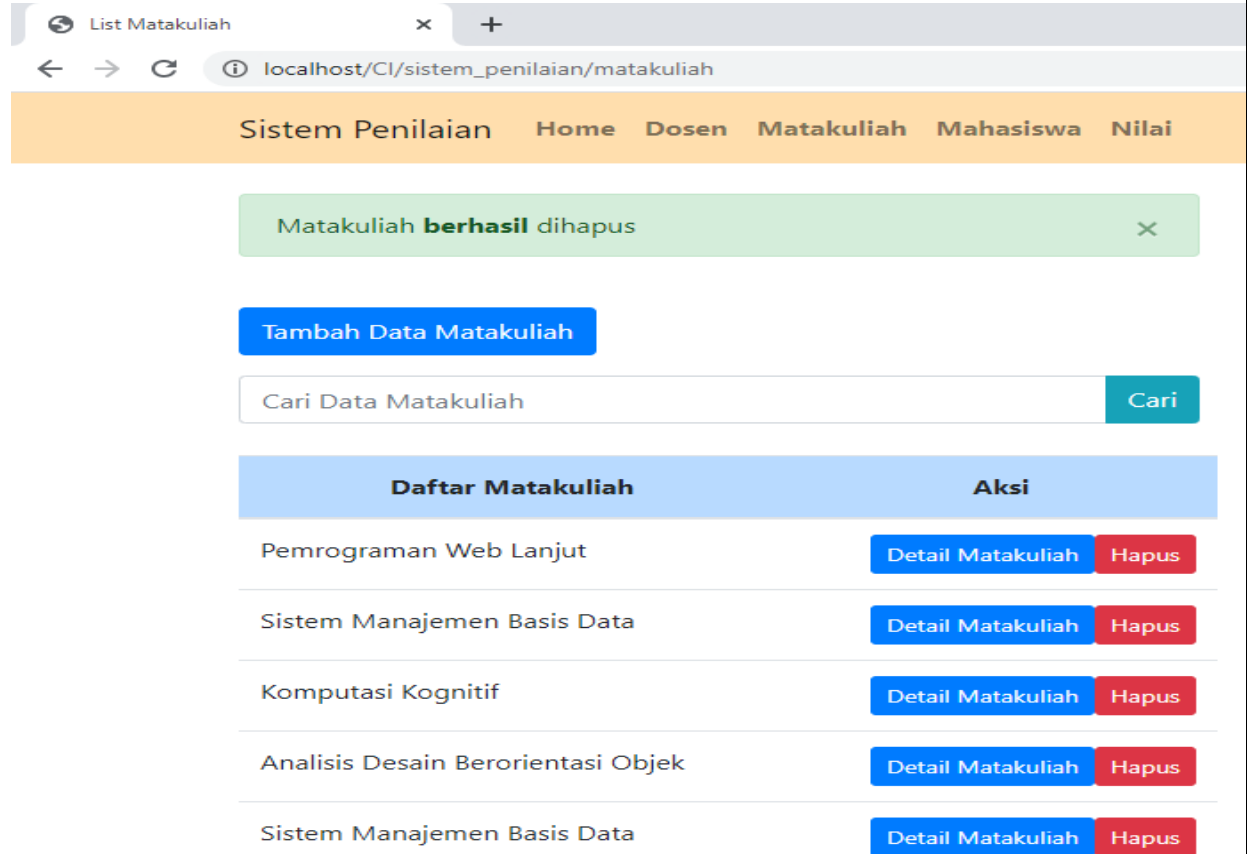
List Matakuliah ×
+
localhost/CI/sistem_penilaian/matakuliah

Sistem Penilaian Home Dosen Matakuliah Mahasiswa Nilai

Matakuliah **berhasil** dihapus ×

Tambah Data Matakuliah

Cari Data Matakuliah Cari

| Daftar Matakuliah | Aksi |
|---|---|
| Pemrograman Web Lanjut | Detail Matakuliah Hapus |
| Sistem Manajemen Basis Data | Detail Matakuliah Hapus |
| Komputasi Kognitif | Detail Matakuliah Hapus |
| Analisis Desain Berorientasi Objek | Detail Matakuliah Hapus |
| Sistem Manajemen Basis Data | Detail Matakuliah Hapus |